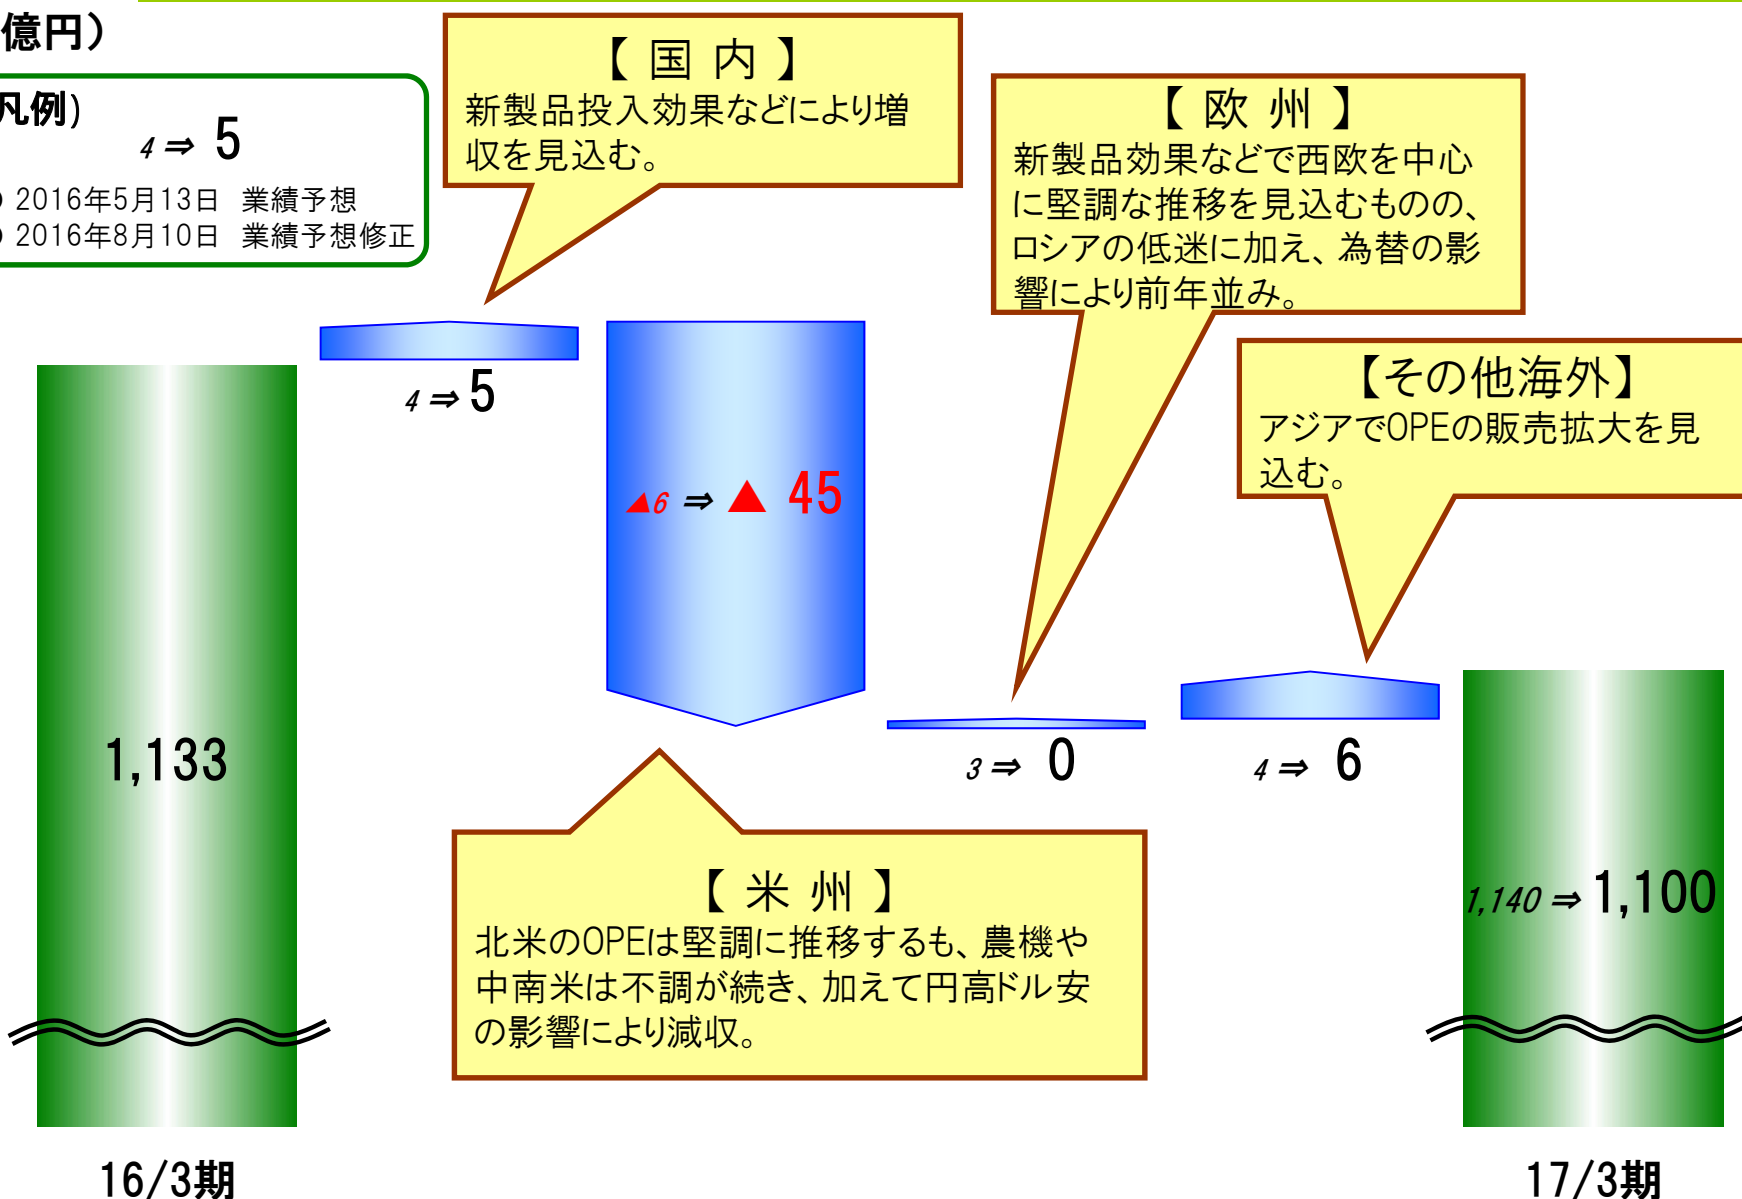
億円）

凡例）
$4 \Rightarrow$ 5
2016年5月13日 業績予想
2016年8月10日 業績予想修正

【 国 内 】
新製品投入効果などにより増収を見込む。

【 欧 州 】
新製品効果などで西欧を中心に堅調な推移を見込むものの、ロシアの低迷に加え、為替の影響により前年並み。

【その他海外】
アジアでOPEの販売拡大を見込む。

$4 \Rightarrow$ 5

▲6 ⇒ ▲ 45

1,133

$3 \Rightarrow$ 0

$4 \Rightarrow$ 6

【 米 州 】
北米のOPEは堅調に推移するも、農機や中南米は不調が続き、加えて円高ドル安の影響により減収。

1,140 ⇒ 1,100

16/3期

17/3期